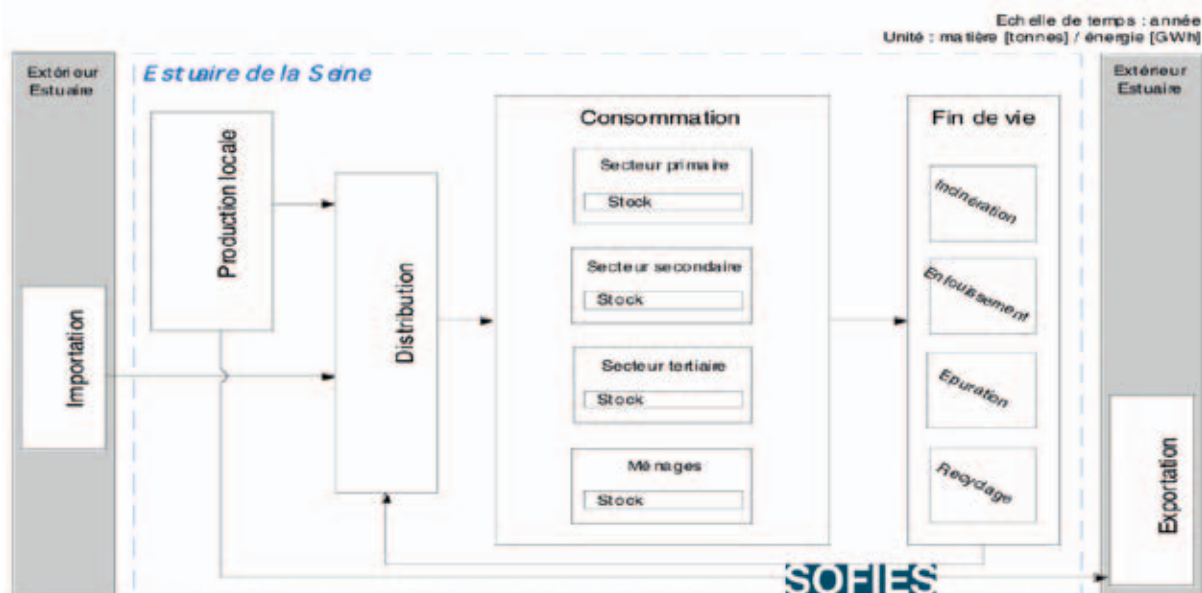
Echelle de temps : année
Unité : matière [tonnes] / énergie [GWh]

Extérieur Estuaire

Estuaire de la Seine

Importation

Production locale

Distribution

Consommation

Secteur primaire
Stock

Secteur secondaire
Stock

Secteur tertiaire
Stock

Ménages
Stock

Fin de vie

Incinération

Enfouissement

Epuration

Recyclage

Extérieur Estuaire

Exportation

SOFIES